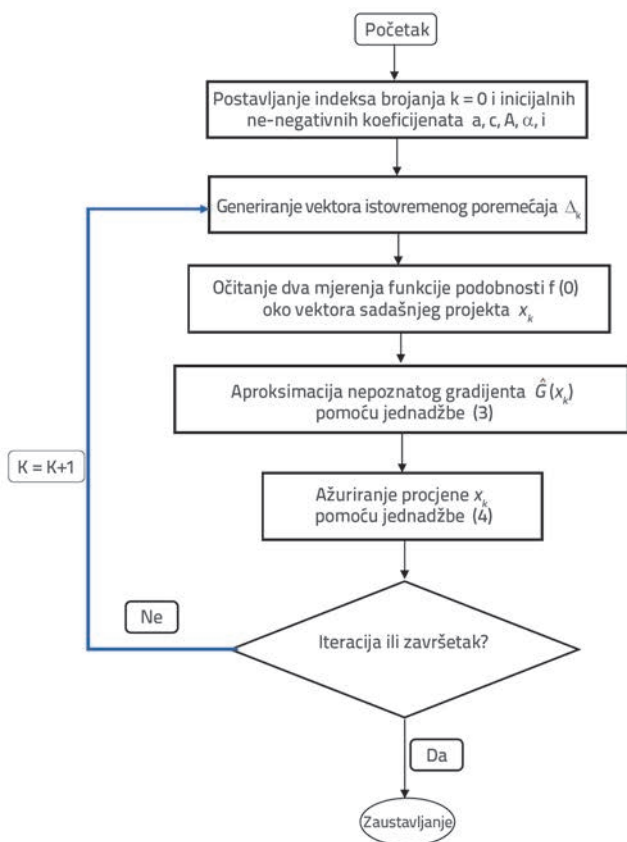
Početak

Postavljanje indeksa brojanja k = 0 i inicijalnih ne-negativnih koeficijenata a, c, A, $\alpha$, i

Generiranje vektora istovremenog poremećaja $\Delta_k$

Očitanje dva mjerenja funkcije podobnosti f (0) oko vektora sadašnjeg projekta $x_k$

Aproksimacija nepoznatog gradijenta $\hat{G}(x_k)$ pomoću jednadžbe (3)

Ažuriranje procjene $x_k$ pomoću jednadžbe (4)

K = K+1

Ne

Iteracija ili završetak?

Da

Zaustavljanje